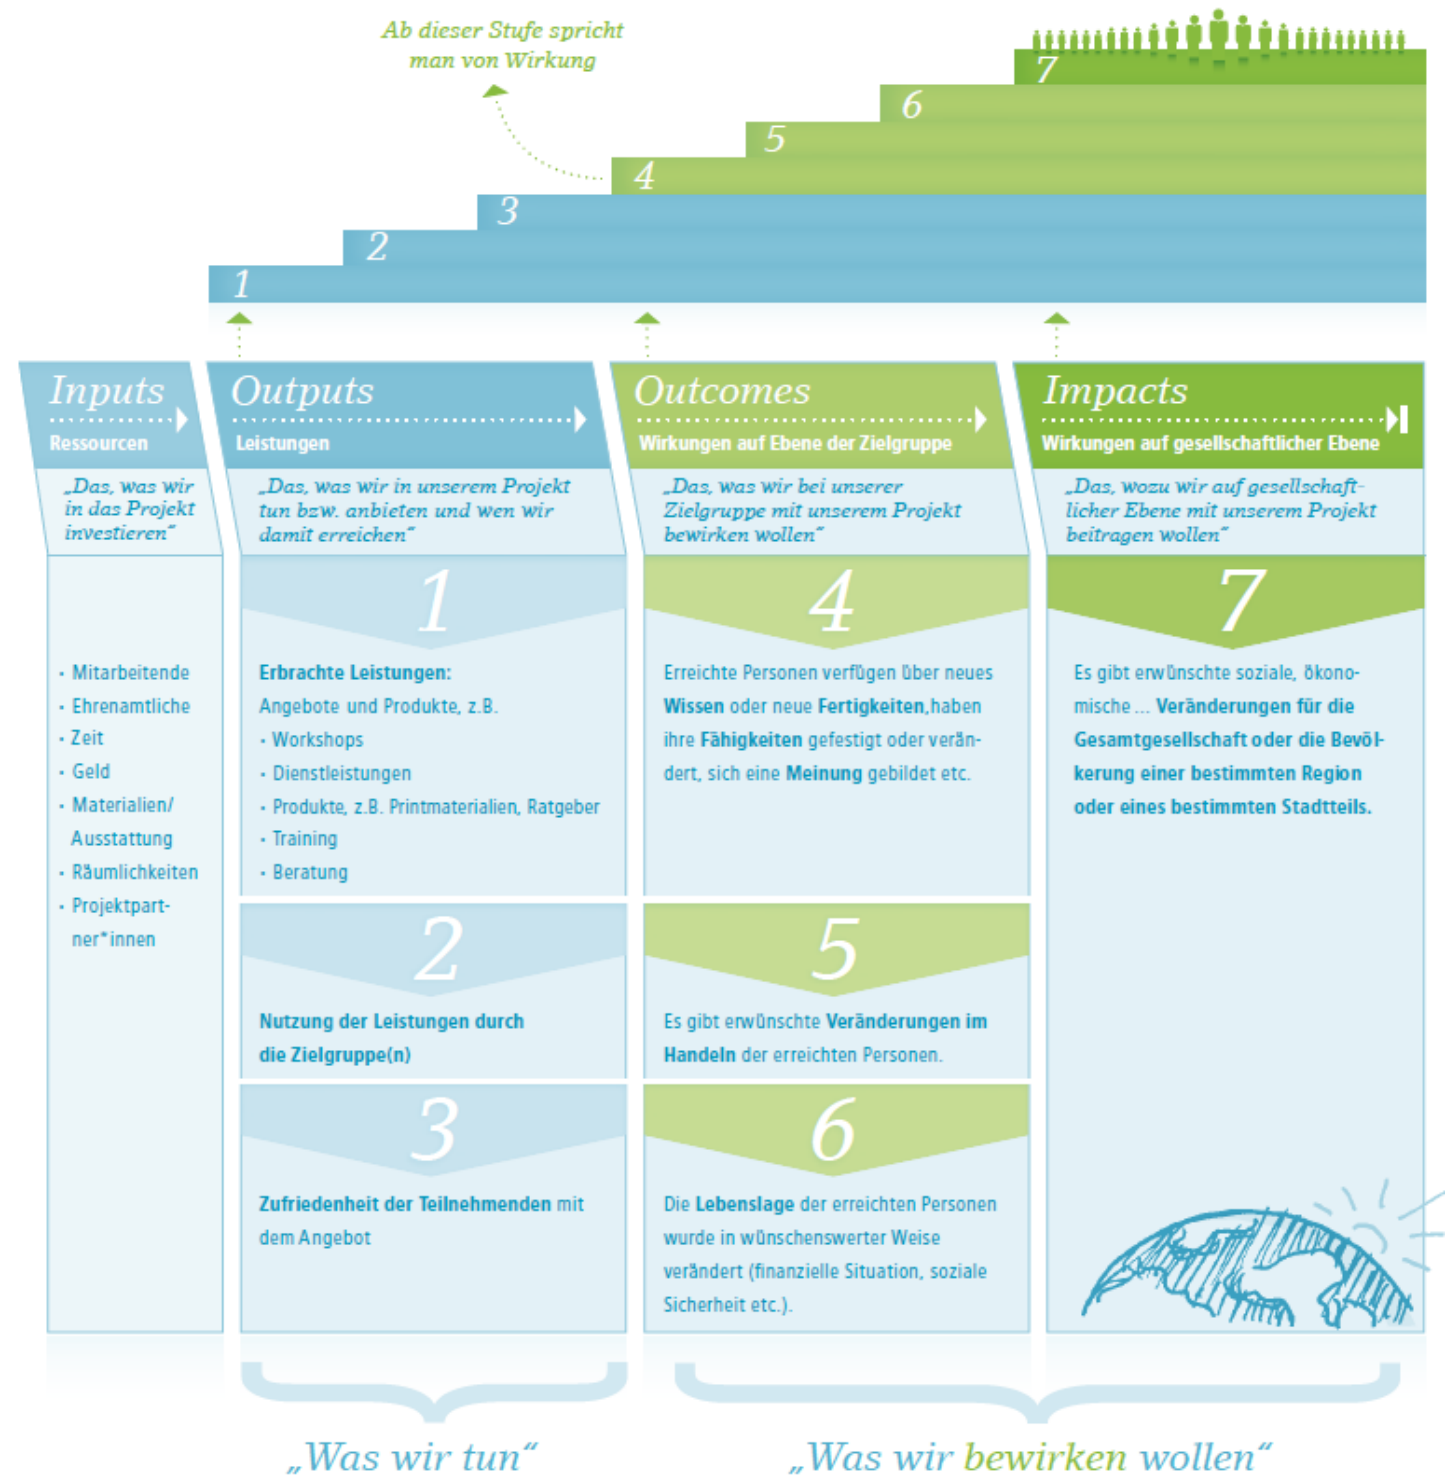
Ab dieser Stufe spricht man von Wirkung

7
6
5
4
3
2
1

Inputs
Ressourcen
„Das, was wir in das Projekt investieren"

· Mitarbeitende
· Ehrenamtliche
· Zeit
· Geld
· Materialien/ Ausstattung
· Räumlichkeiten
· Projektpartner*innen

Outputs
Leistungen
„Das, was wir in unserem Projekt tun bzw. anbieten und wen wir damit erreichen"

1
Erbrachte Leistungen:
Angebote und Produkte, z.B.
· Workshops
· Dienstleistungen
· Produkte, z.B. Printmaterialien, Ratgeber
· Training
· Beratung

2
Nutzung der Leistungen durch die Zielgruppe(n)

3
Zufriedenheit der Teilnehmenden mit dem Angebot

Outcomes
Wirkungen auf Ebene der Zielgruppe
„Das, was wir bei unserer Zielgruppe mit unserem Projekt bewirken wollen"

4
Erreichte Personen verfügen über neues Wissen oder neue Fertigkeiten,haben ihre Fähigkeiten gefestigt oder verändert, sich eine Meinung gebildet etc.

5
Es gibt erwünschte Veränderungen im Handeln der erreichten Personen.

6
Die Lebenslage der erreichten Personen wurde in wünschenswerter Weise verändert (finanzielle Situation, soziale Sicherheit etc.).

Impacts
Wirkungen auf gesellschaftlicher Ebene
„Das, wozu wir auf gesellschaftlicher Ebene mit unserem Projekt beitragen wollen"

7
Es gibt erwünschte soziale, ökonomische ... Veränderungen für die Gesamtgesellschaft oder die Bevölkerung einer bestimmten Region oder eines bestimmten Stadtteils.

„Was wir tun"

„Was wir bewirken wollen"